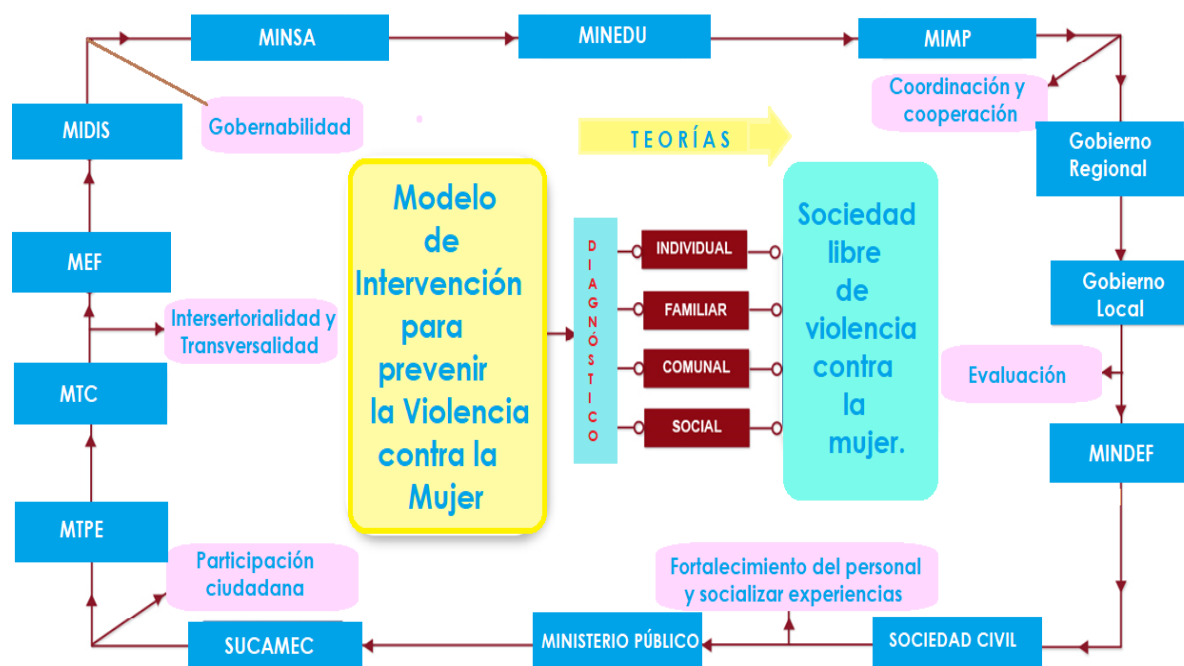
MINSA

MINEDU

MIMP

Coordinación y cooperación

MIDIS

Gobernabilidad

TEORÍAS

Gobierno Regional

Modelo de Intervención para prevenir la Violencia contra la Mujer

DIAGNÓSTICO

INDIVIDUAL

FAMILIAR

COMUNAL

SOCIAL

Sociedad libre de violencia contra la mujer.

MEF

Gobierno Local

Intersertorialidad y Transversalidad

MTC

Evaluación

MINDEF

MTPE

Participación ciudadana

Fortalecimiento del personal y socializar experiencias

SUCAMEC

MINISTERIO PÚBLICO

SOCIEDAD CIVIL